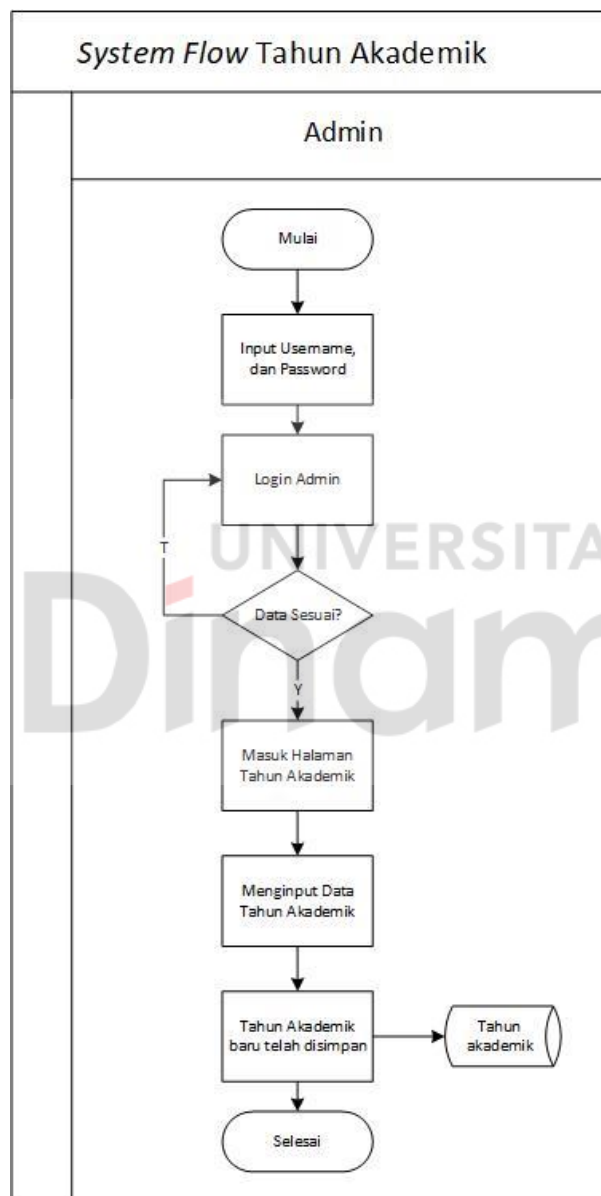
System Flow Tahun Akademik

Admin

Mulai

Input Username, dan Password

Login Admin

T

Data Sesuai?

Y

Masuk Halaman Tahun Akademik

Menginput Data Tahun Akademik

Tahun Akademik baru telah disimpan

Tahun akademik

Selesai

UNIVERSITAS
Dinam